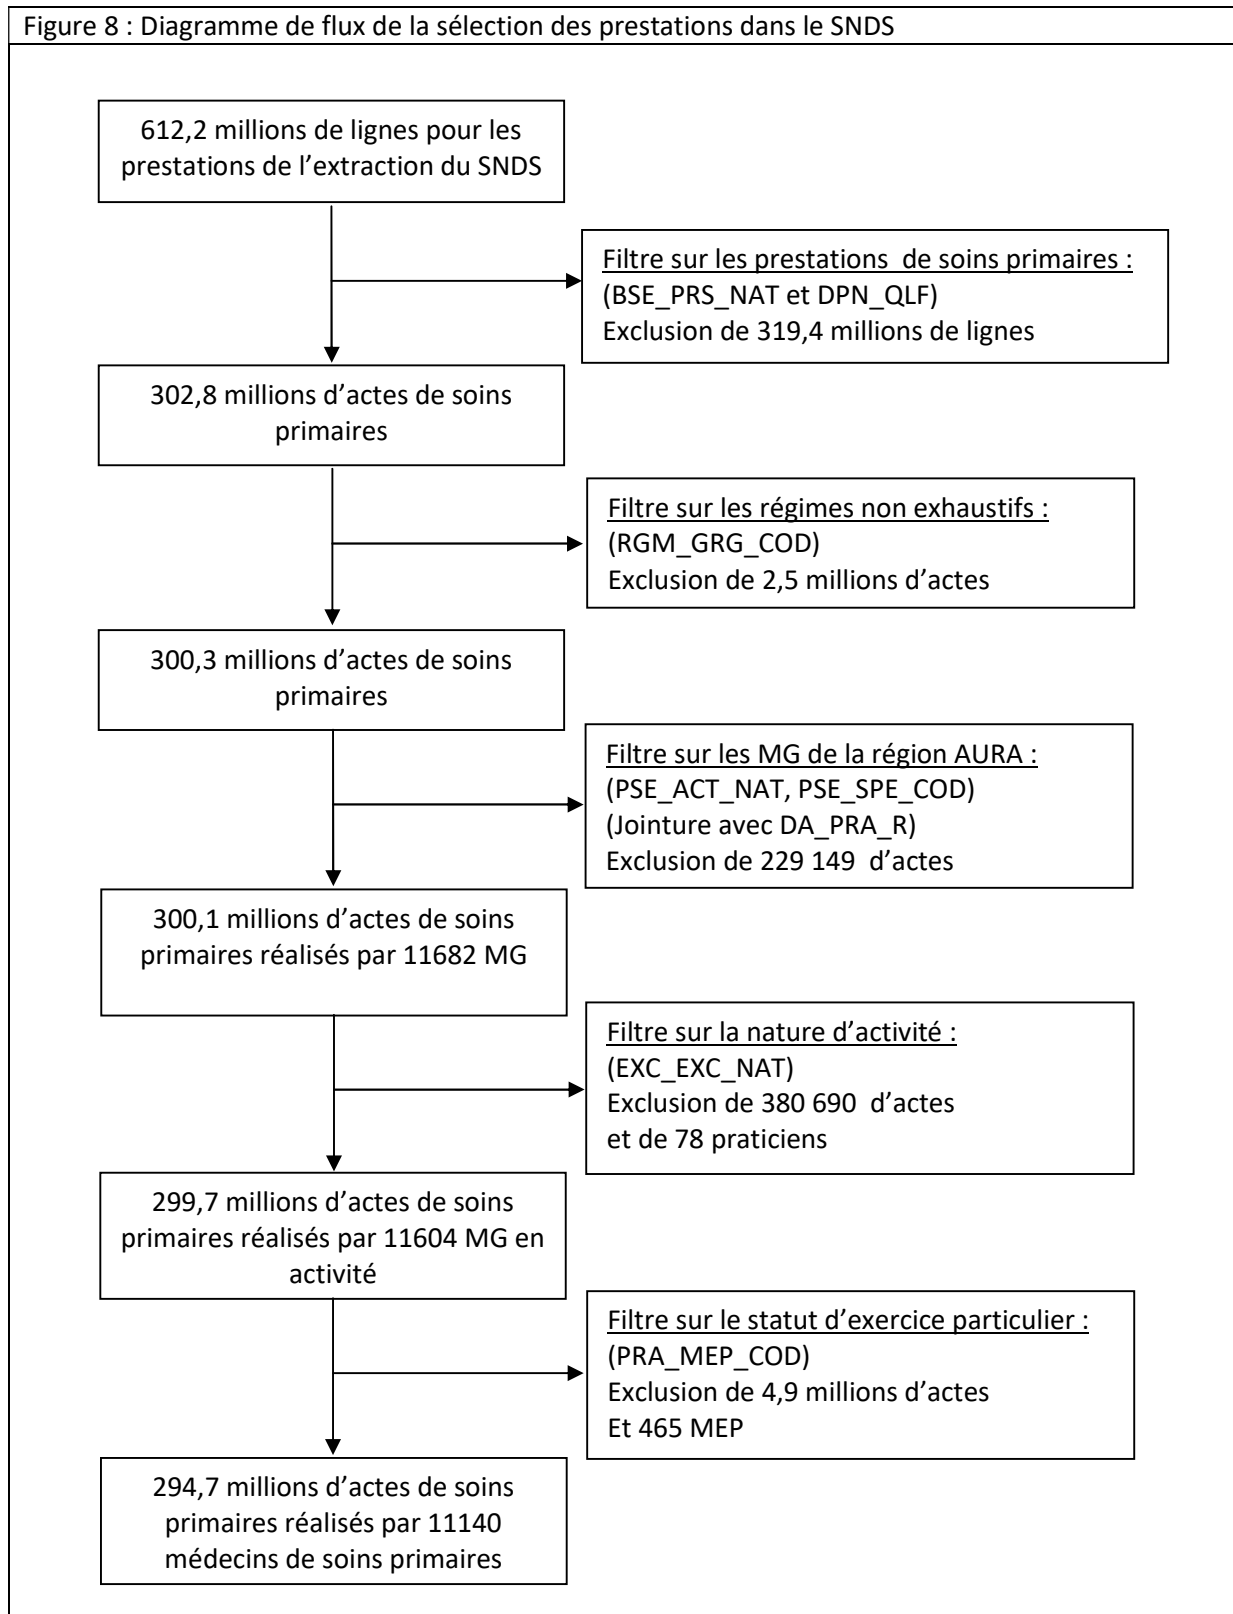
Figure 8 : Diagramme de flux de la sélection des prestations dans le SNDS

612,2 millions de lignes pour les prestations de l'extraction du SNDS

Filtre sur les prestations de soins primaires :
(BSE_PRS_NAT et DPN_QLF)
Exclusion de 319,4 millions de lignes

302,8 millions d'actes de soins primaires

Filtre sur les régimes non exhaustifs :
(RGM_GRG_COD)
Exclusion de 2,5 millions d'actes

300,3 millions d'actes de soins primaires

Filtre sur les MG de la région AURA :
(PSE_ACT_NAT, PSE_SPE_COD)
(Jointure avec DA_PRA_R)
Exclusion de 229 149 d'actes

300,1 millions d'actes de soins primaires réalisés par 11682 MG

Filtre sur la nature d'activité :
(EXC_EXC_NAT)
Exclusion de 380 690 d'actes
et de 78 praticiens

299,7 millions d'actes de soins primaires réalisés par 11604 MG en activité

Filtre sur le statut d'exercice particulier :
(PRA_MEP_COD)
Exclusion de 4,9 millions d'actes
Et 465 MEP

294,7 millions d'actes de soins primaires réalisés par 11140 médecins de soins primaires